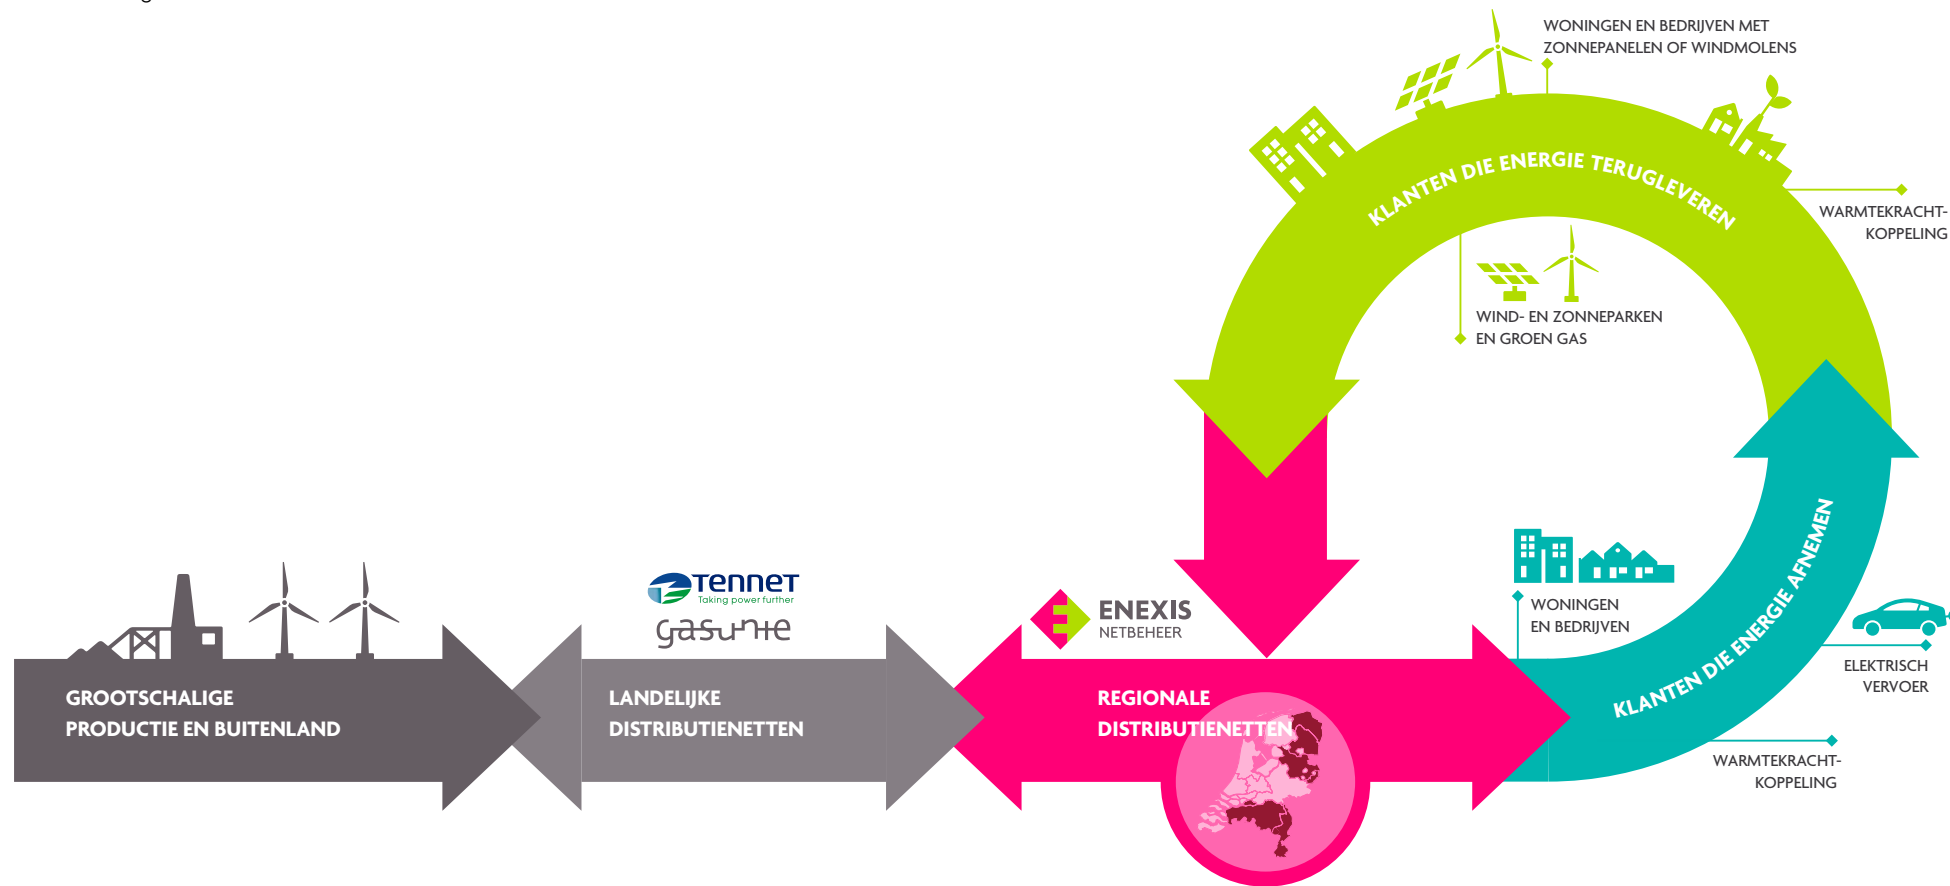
WONINGEN EN BEDRIJVEN MET ZONNEPANELEN OF WINDMOLENS

KLANTEN DIE ENERGIE TERUGLEVEREN

WARMTEKRACHT-KOPPELING

WIND- EN ZONNEPARKEN EN GROEN GAS

TenneT
Taking power further

gasunie

ENEXIS
NETBEHEER

WONINGEN EN BEDRIJVEN

KLANTEN DIE ENERGIE AFNEMEN

ELEKTRISCH VERVOER

WARMTEKRACHT-KOPPELING

GROOTSCHALIGE PRODUCTIE EN BUITENLAND

LANDELIJKE DISTRIBUTIENETTEN

REGIONALE DISTRIBUTIENETTEN